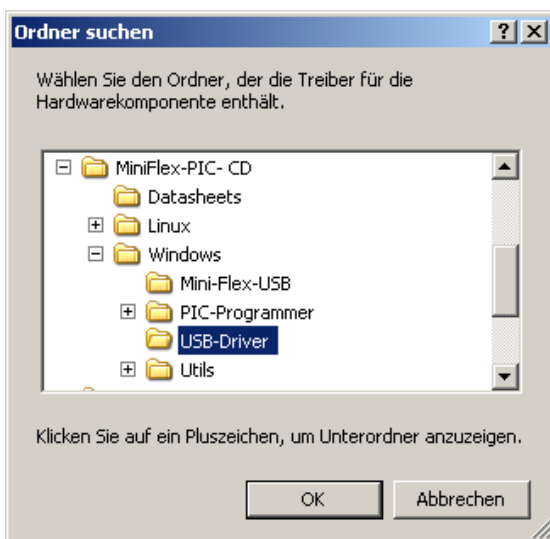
Ordner suchen

?

X

Wählen Sie den Ordner, der die Treiber für die Hardwarekomponente enthält.

MiniFlex-PIC- CD

Datasheets

Linux

Windows

Mini-Flex-USB

PIC-Programmer

USB-Driver

Utils

Klicken Sie auf ein Pluszeichen, um Unterordner anzuzeigen.

OK

Abbrechen